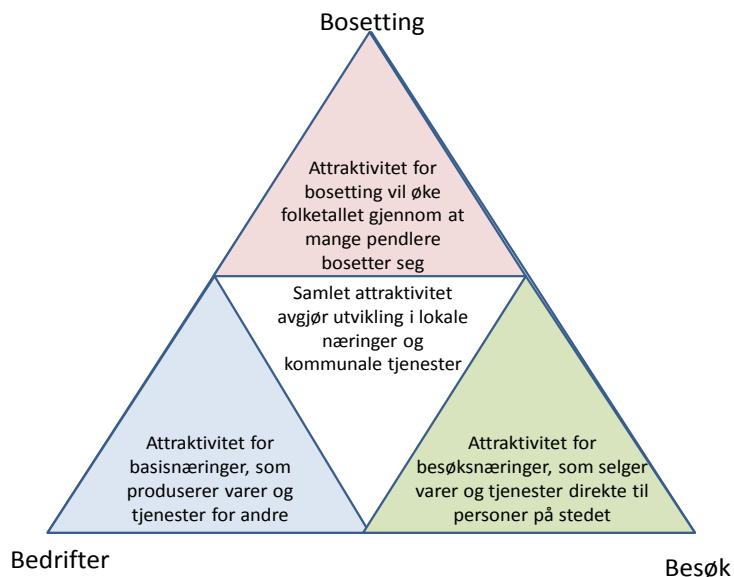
Bosetting

Attraktivitet for bosetting vil øke folketallet gjennom at mange pendlere bosetter seg

Samlet attraktivitet avgjør utvikling i lokale næringer og kommunale tjenester

Attraktivitet for basisnæringer, som produserer varer og tjenester for andre

Attraktivitet for besøksnæringer, som selger varer og tjenester direkte til personer på stedet

Bedrifter

Besøk